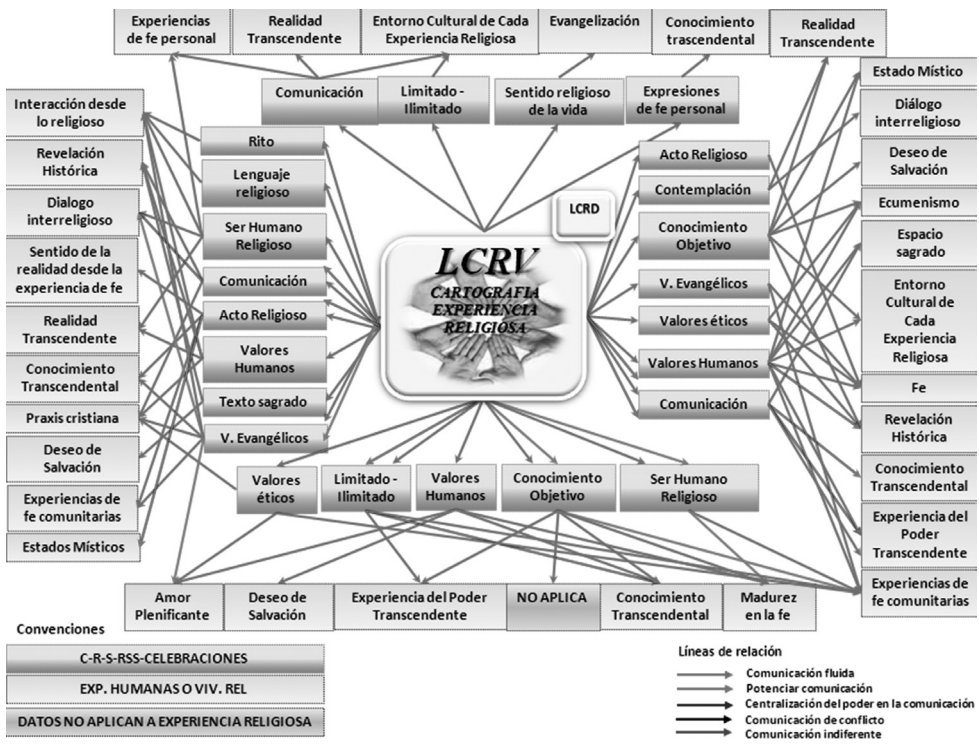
Experiencias de fe personal

Realidad Transcendente

Entorno Cultural de Cada Experiencia Religiosa

Evangelización

Conocimiento trascendental

Realidad Transcendente

Comunicación

Limitado - Ilimitado

Sentido religioso de la vida

Expresiones de fe personal

Interacción desde lo religioso

Revelación Histórica

Dialogo interreligioso

Sentido de la realidad desde la experiencia de fe

Realidad Transcendente

Conocimiento Transcendental

Praxis cristiana

Deseo de Salvación

Experiencias de fe comunitarias

Estados Místicos

Rito

Lenguaje religioso

Ser Humano Religioso

Comunicación

Acto Religioso

Valores Humanos

Texto sagrado

V. Evangélicos

LCRD

LCRV
CARTOGRAFIA EXPERIENCIA RELIGIOSA

Acto Religioso

Contemplación

Conocimiento Objetivo

V. Evangélicos

Valores éticos

Valores Humanos

Comunicación

Estado Místico

Diálogo interreligioso

Deseo de Salvación

Ecumenismo

Espacio sagrado

Entorno Cultural de Cada Experiencia Religiosa

Fe

Revelación Histórica

Conocimiento Transcendental

Experiencia del Poder Transcendente

Experiencias de fe comunitarias

Valores éticos

Limitado - Ilimitado

Valores Humanos

Conocimiento Objetivo

Ser Humano Religioso

Amor Plenificante

Deseo de Salvación

Experiencia del Poder Transcendente

NO APLICA

Conocimiento Transcendental

Madurez en la fe

Convenciones

C-R-S-RSS-CELEBRACIONES

EXP. HUMANAS O VIV. REL

DATOS NO APLICAN A EXPERIENCIA RELIGIOSA

Líneas de relación

Comunicación fluida

Potenciar comunicación

Centralización del poder en la comunicación

Comunicación de conflicto

Comunicación indiferente